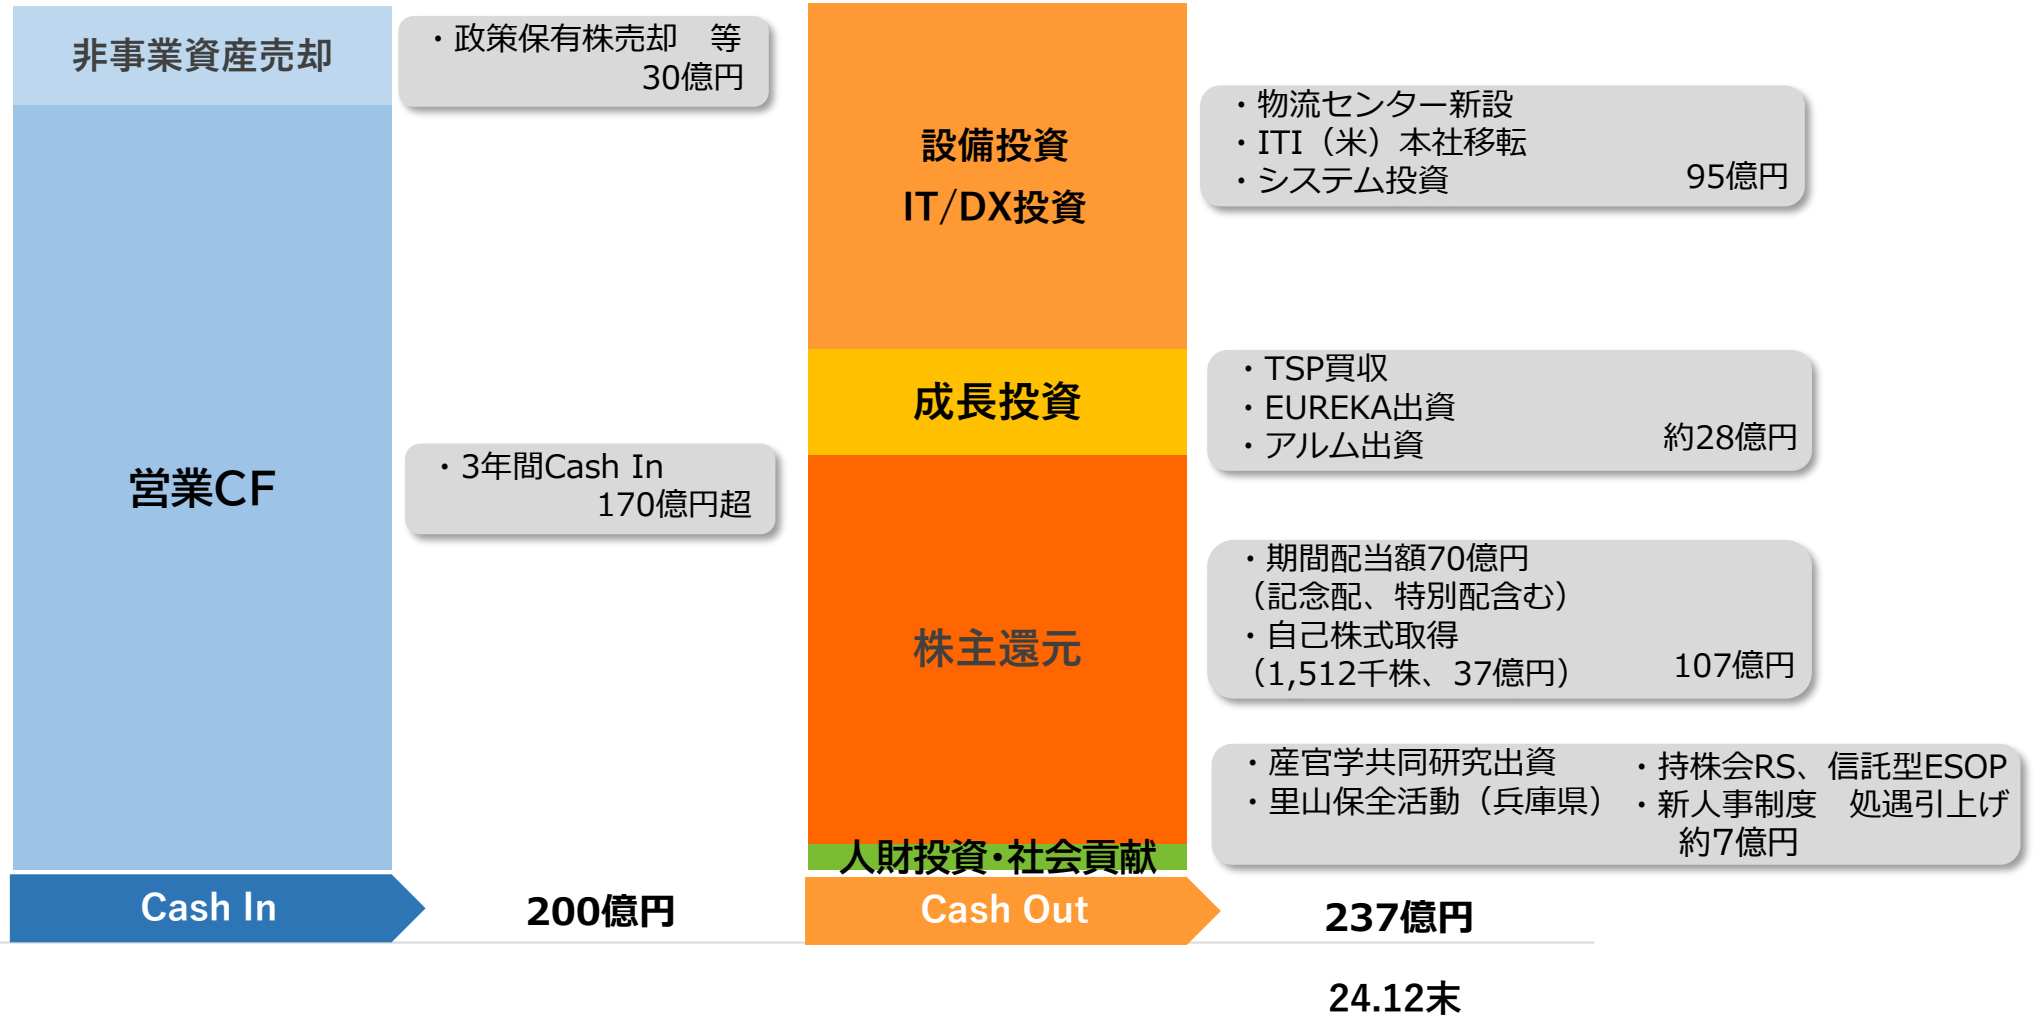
非事業資産売却

・政策保有株売却　等
30億円

営業CF

・3年間Cash In
170億円超

Cash In

200億円

設備投資
IT/DX投資

成長投資

株主還元

人財投資・社会貢献

Cash Out

・物流センター新設
・ITI（米）本社移転
・システム投資
95億円

・TSP買収
・EUREKA出資
・アルム出資
約28億円

・期間配当額70億円
（記念配、特別配含む）
・自己株式取得
（1,512千株、37億円）
107億円

・産官学共同研究出資
・里山保全活動（兵庫県）
・持株会RS、信託型ESOP
・新人事制度　処遇引上げ
約7億円

237億円

24.12末